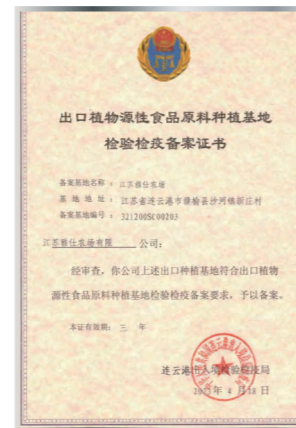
出口植物源性食品原料种植基地检验检疫备案证书

备案基地名称：江苏善仕农场

基地地址：江苏省连云港市赣榆县沙河镇新庄村

备案基地编号：3212005C00203

江苏善仕农场有限________公司：

经审查，你公司上述出口种植基地符合出口植物源性食品原料种植基地检验检疫备案要求，予以备案。

本证有效期：三年

连云港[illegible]检验检疫局

20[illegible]年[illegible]月18日